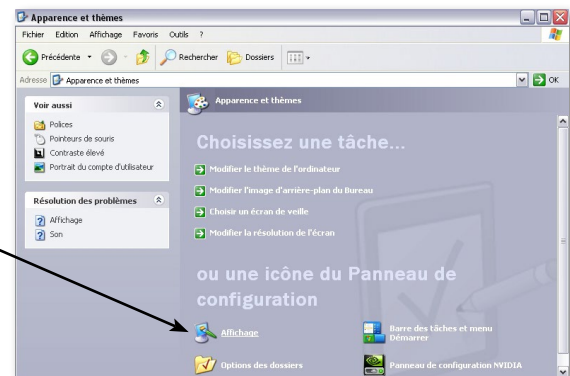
Apparence et thèmes

Fichier Edition Affichage Favoris Outils ?

Précédente Rechercher Dossiers

Adresse Apparence et thèmes OK

Voir aussi

Polices
Pointeurs de souris
Contraste élevé
Portrait du compte d'utilisateur

Résolution des problèmes

Affichage
Son

Apparence et thèmes

Choisissez une tâche...

Modifier le thème de l'ordinateur
Modifier l'image d'arrière-plan du Bureau
Choisir un écran de veille
Modifier la résolution de l'écran

ou une icône du Panneau de configuration

Affichage
Barre des tâches et menu Démarrer
Options des dossiers
Panneau de configuration NVIDIA